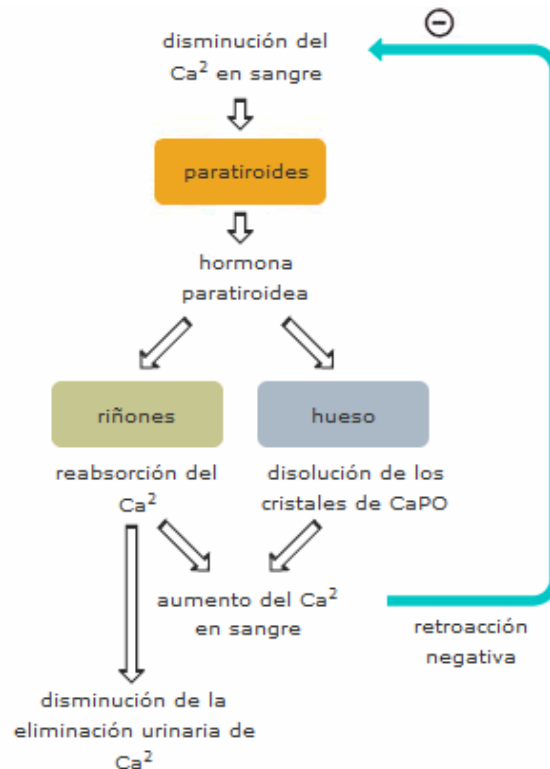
⊖

disminución del $Ca^2$ en sangre

paratiroides

hormona paratiroidea

riñones

hueso

reabsorción del $Ca^2$

disolución de los cristales de CaPO

aumento del $Ca^2$ en sangre

retroacción negativa

disminución de la eliminación urinaria de $Ca^2$